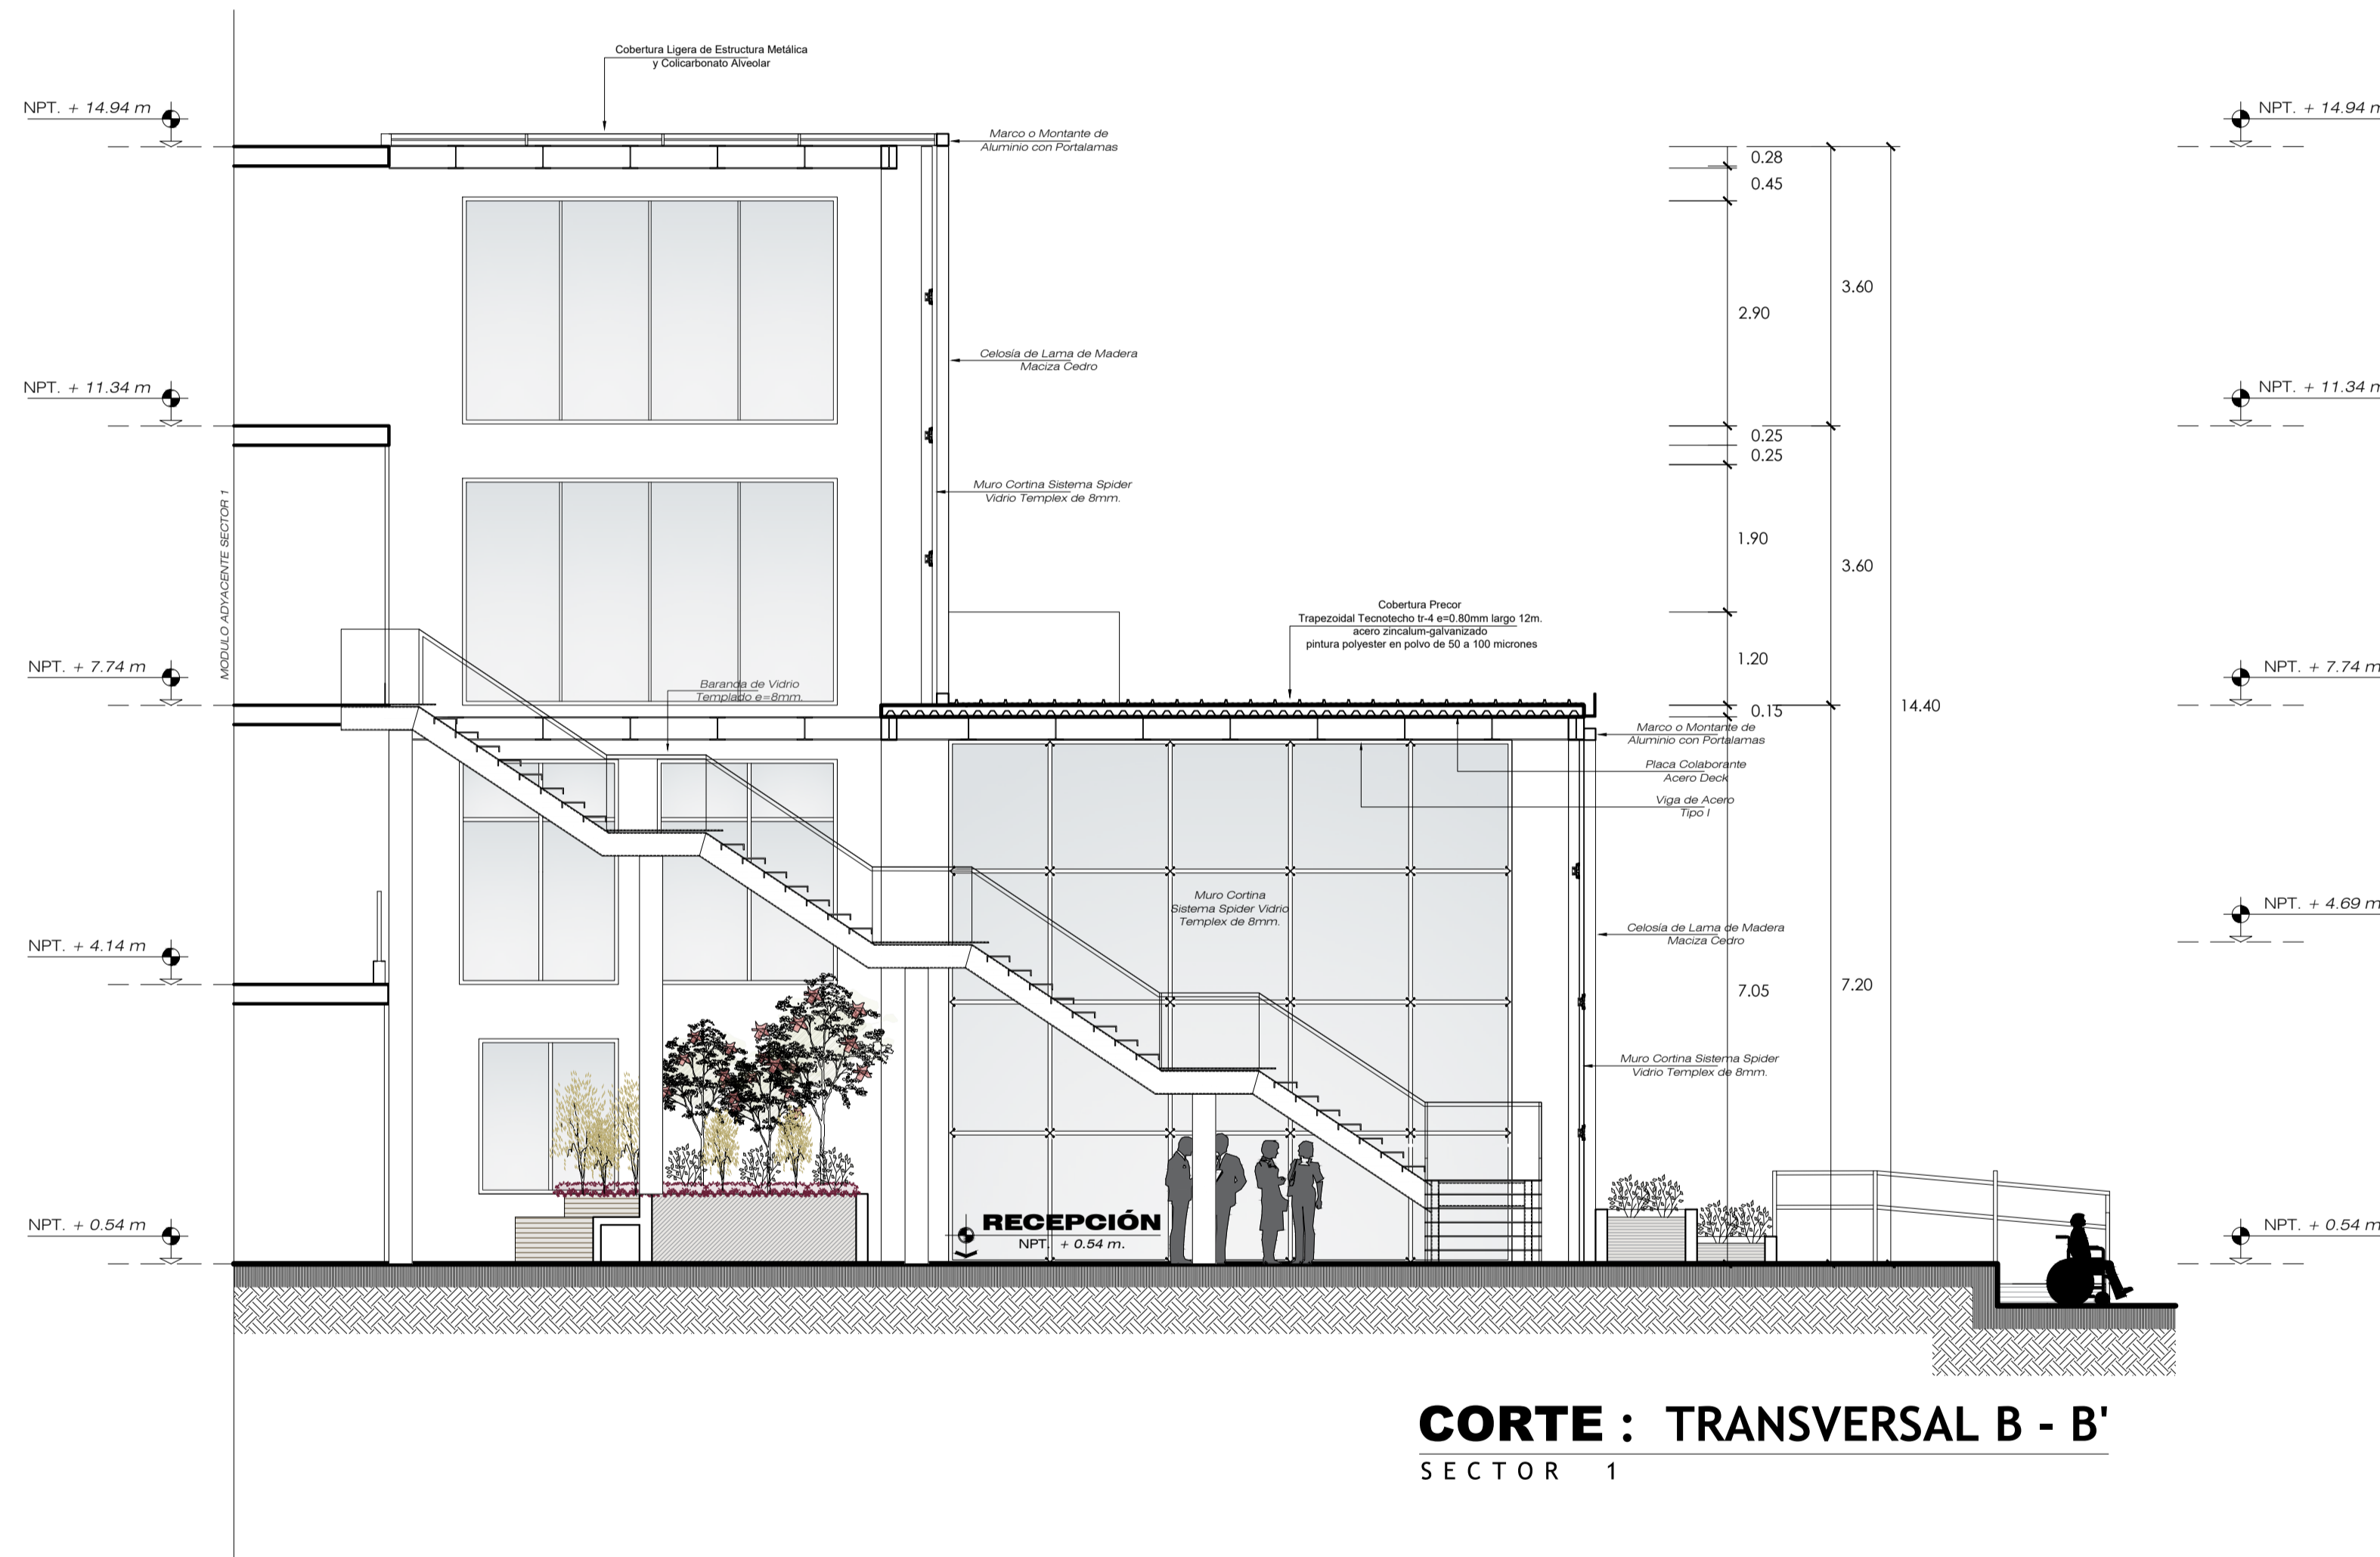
Cobertura Ligera de Estructura Metálica
y Colicarbonato Alveolar

NPT. + 14.94 m

NPT. + 14.94 m

Marco o Montante de
Aluminio con Portalamas

0.28
0.45
2.90
3.60

Celosía de Lama de Madera
Maciza Cedro

NPT. + 11.34 m

NPT. + 11.34 m

0.25
0.25

Muro Cortina Sistema Spider
Vidrio Templex de 8mm.

MODULO ADYACENTE SECTOR 1

1.90
3.60

Cobertura Precor
Trapezoidal Tecnotecho tr-4 e=0.80mm largo 12m.
acero zincalum-galvanizado
pintura polyester en polvo de 50 a 100 micrones

1.20

NPT. + 7.74 m

Baranda de Vidrio
Templado e=8mm.

NPT. + 7.74 m

0.15
14.40

Marco o Montante de
Aluminio con Portalamas

Placa Colaborante
Acero Deck

Viga de Acero
Tipo I

Muro Cortina
Sistema Spider Vidrio
Templex de 8mm.

NPT. + 4.69 m

Celosía de Lama de Madera
Maciza Cedro

NPT. + 4.14 m

7.05
7.20

Muro Cortina Sistema Spider
Vidrio Templex de 8mm.

NPT. + 0.54 m

RECEPCIÓN
NPT. + 0.54 m.

NPT. + 0.54 m

CORTE : TRANSVERSAL B - B'
SECTOR 1